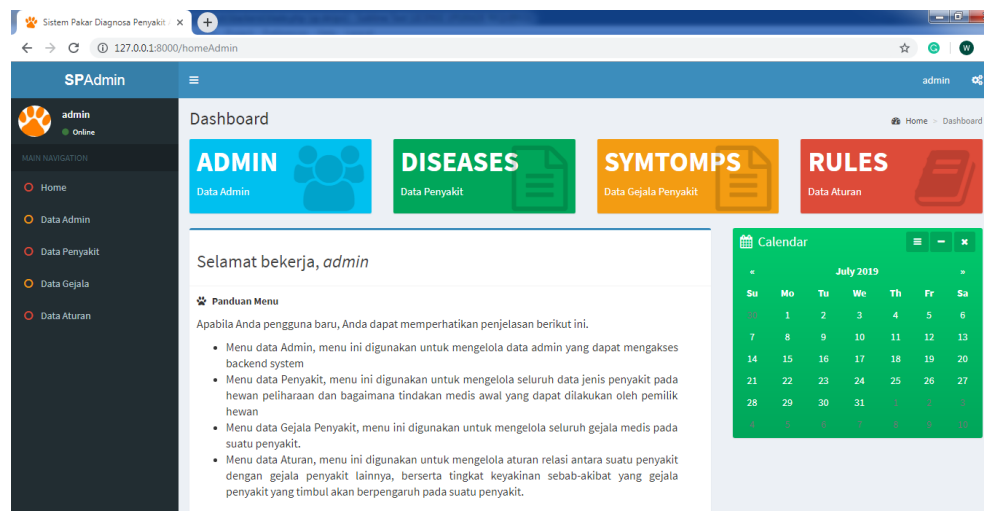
Sistem Pakar Diagnosa Penyakit ×

127.0.0.1:8000/homeAdmin

SPAdmin

admin

admin
Online

MAIN NAVIGATION

Home

Data Admin

Data Penyakit

Data Gejala

Data Aturan

Dashboard

Home > Dashboard

ADMIN
Data Admin

DISEASES
Data Penyakit

SYMTOMPS
Data Gejala Penyakit

RULES
Data Aturan

Selamat bekerja, *admin*

Panduan Menu

Apabila Anda pengguna baru, Anda dapat memperhatikan penjelasan berikut ini.

- Menu data Admin, menu ini digunakan untuk mengelola data admin yang dapat mengakses backend system
- Menu data Penyakit, menu ini digunakan untuk mengelola seluruh data jenis penyakit pada hewan peliharaan dan bagaimana tindakan medis awal yang dapat dilakukan oleh pemilik hewan
- Menu data Gejala Penyakit, menu ini digunakan untuk mengelola seluruh gejala medis pada suatu penyakit.
- Menu data Aturan, menu ini digunakan untuk mengelola aturan relasi antara suatu penyakit dengan gejala penyakit lainnya, berserta tingkat keyakinan sebab-akibat yang gejala penyakit yang timbul akan berpengaruh pada suatu penyakit.

Calendar

« July 2019 »

| Su | Mo | Tu | We | Th | Fr | Sa |
|---|---|---|---|---|---|---|
| 30 | 1 | 2 | 3 | 4 | 5 | 6 |
| 7 | 8 | 9 | 10 | 11 | 12 | 13 |
| 14 | 15 | 16 | 17 | 18 | 19 | 20 |
| 21 | 22 | 23 | 24 | 25 | 26 | 27 |
| 28 | 29 | 30 | 31 | 1 | 2 | 3 |
| 4 | 5 | 6 | 7 | 8 | 9 | 10 |